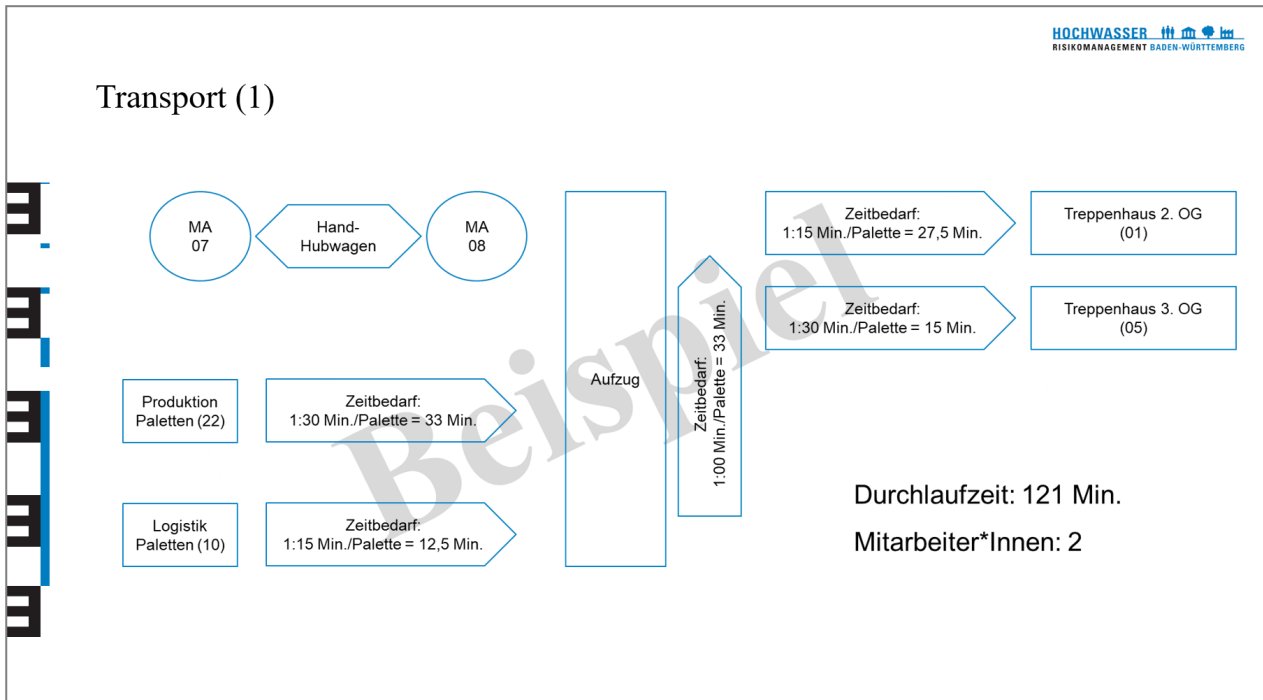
HOCHWASSER
RISIKOMANAGEMENT BADEN-WÜRTTEMBERG

Transport (1)

MA
07

Hand-
Hubwagen

MA
08

Aufzug

Zeitbedarf:
1:00 Min./Palette = 33 Min.

Zeitbedarf:
1:15 Min./Palette = 27,5 Min.

Treppenhaus 2. OG
(01)

Zeitbedarf:
1:30 Min./Palette = 15 Min.

Treppenhaus 3. OG
(05)

Produktion
Paletten (22)

Zeitbedarf:
1:30 Min./Palette = 33 Min.

Logistik
Paletten (10)

Zeitbedarf:
1:15 Min./Palette = 12,5 Min.

Durchlaufzeit: 121 Min.

Mitarbeiter*Innen: 2

Beispiel